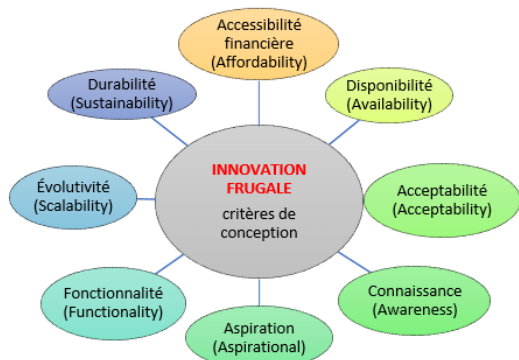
Accessibilité financière (Affordability)

Durabilité (Sustainability)

Disponibilité (Availability)

INNOVATION FRUGALE

critères de conception

Évolutivité (Scalability)

Acceptabilité (Acceptability)

Fonctionnalité (Functionality)

Connaissance (Awareness)

Aspiration (Aspirational)